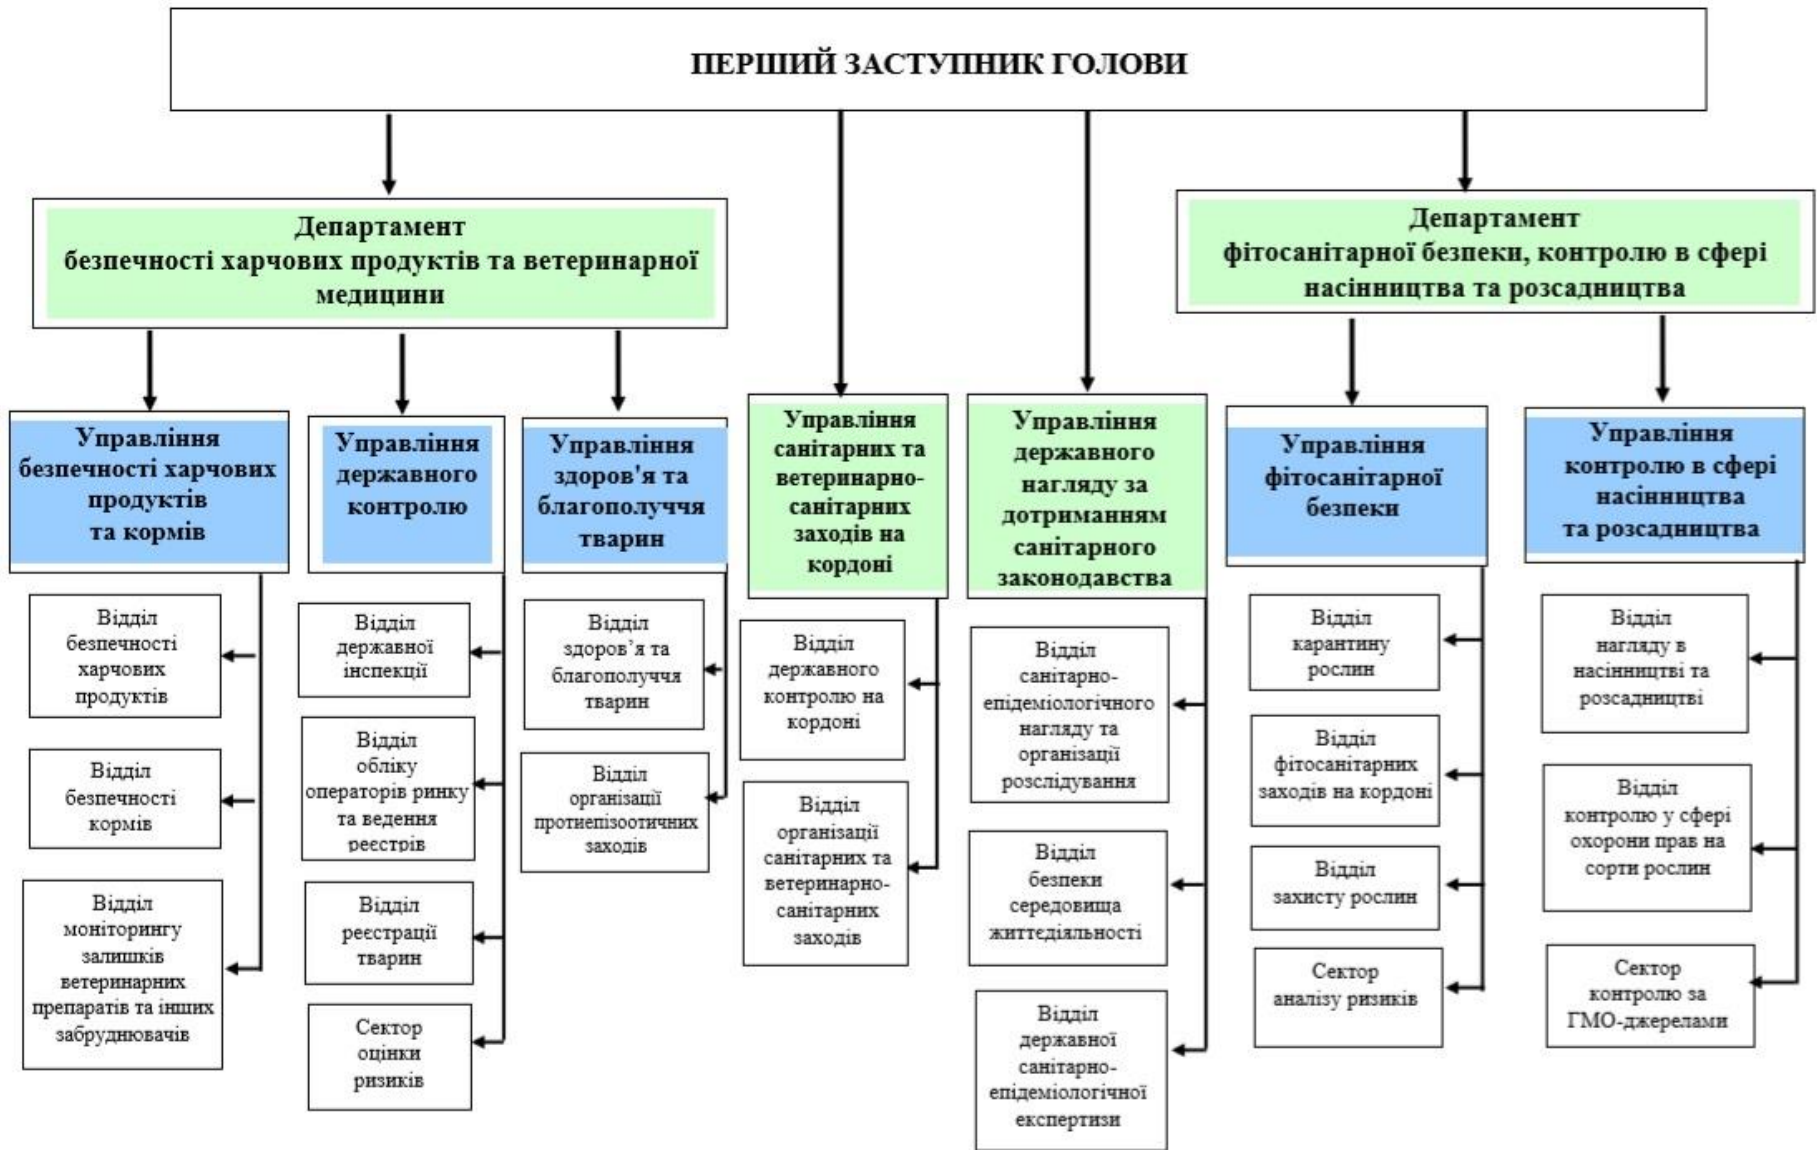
ПЕРШИЙ ЗАСТУПНИК ГОЛОВИ

Департамент безпечності харчових продуктів та ветеринарної медицини

Департамент фітосанітарної безпеки, контролю в сфері насінництва та розсадництва

Управління безпечності харчових продуктів та кормів

Відділ безпечності харчових продуктів

Відділ безпечності кормів

Відділ моніторингу залишків ветеринарних препаратів та інших забруднювачів

Управління державного контролю

Відділ державної інспекції

Відділ обліку операторів ринку та ведення реєстрів

Відділ реєстрації тварин

Сектор оцінки ризиків

Управління здоров'я та благополуччя тварин

Відділ здоров'я та благополуччя тварин

Відділ організації протиепізоотичних заходів

Управління санітарних та ветеринарно-санітарних заходів на кордоні

Відділ державного контролю на кордоні

Відділ організації санітарних та ветеринарно-санітарних заходів

Управління державного нагляду за дотриманням санітарного законодавства

Відділ санітарно-епідеміологічного нагляду та організації розслідування

Відділ безпеки середовища життєдіяльності

Відділ державної санітарно-епідеміологічної експертизи

Управління фітосанітарної безпеки

Відділ карантину рослин

Відділ фітосанітарних заходів на кордоні

Відділ захисту рослин

Сектор аналізу ризиків

Управління контролю в сфері насінництва та розсадництва

Відділ нагляду в насінництві та розсадництві

Відділ контролю у сфері охорони прав на сорти рослин

Сектор контролю за ГМО-джерелами